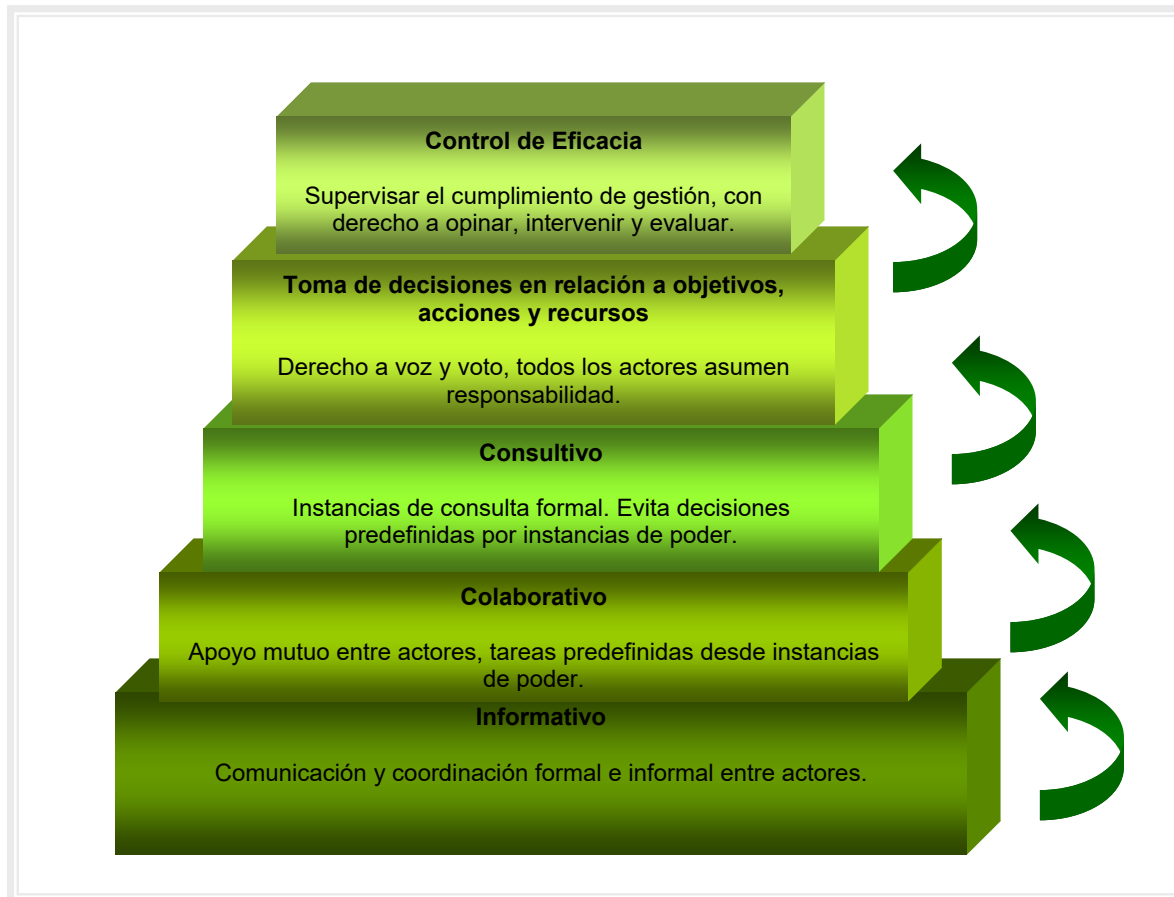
Control de Eficacia

Supervisar el cumplimiento de gestión, con derecho a opinar, intervenir y evaluar.

Toma de decisiones en relación a objetivos, acciones y recursos

Derecho a voz y voto, todos los actores asumen responsabilidad.

Consultivo

Instancias de consulta formal. Evita decisiones predefinidas por instancias de poder.

Colaborativo

Apoyo mutuo entre actores, tareas predefinidas desde instancias de poder.

Informativo

Comunicación y coordinación formal e informal entre actores.